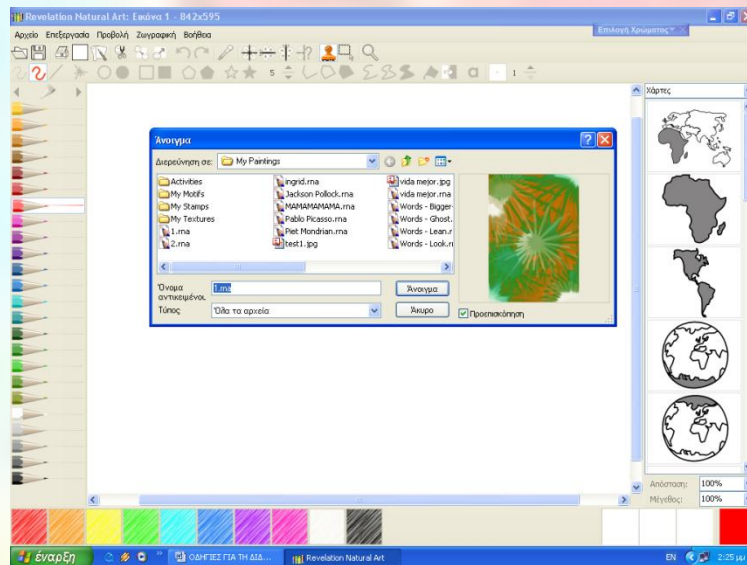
Revelation Natural Art: Εικόνα 1 - 842x595

Επιλογή Χρώματος

Αρχείο Επεξεργασία Προβολή Ζωγραφική Βοήθεια

5

1

Χάρτες

Άνοιγμα

Διερεύνηση σε: My Paintings

Activities
My Motifs
My Stamps
My Textures
1.rna
2.rna
ingrid.rna
Jackson Pollock.rna
MAMAMAMAMA.rna
Pablo Picasso.rna
Piet Mondrian.rna
test1.jpg
vida mejor.jpg
vida mejor.rna
Words - Bigger-
Words - Ghost.
Words - Lean.r
Words - Look.r

Όνομα αντικειμένου: 1.rna
Άνοιγμα
Τύπος: Όλα τα αρχεία
Άκυρο
Προεπισκόπηση

Απόσταση: 100%
Μέγεθος: 100%

έναρξη
ΟΔΗΓΙΕΣ ΓΙΑ ΤΗ ΔΙΑ...
Revelation Natural Art
EN
2:25 μμ